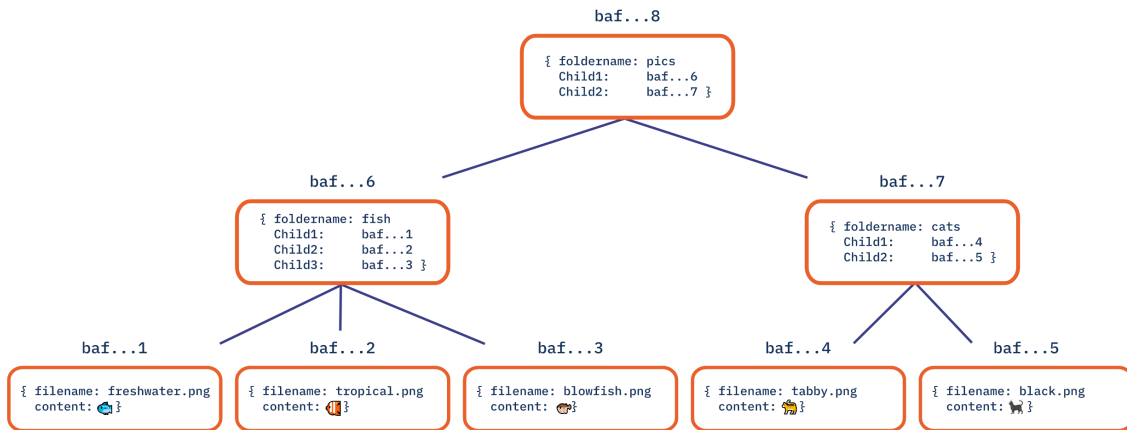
baf...8

{ foldername: pics
Child1: baf...6
Child2: baf...7 }

baf...6

{ foldername: fish
Child1: baf...1
Child2: baf...2
Child3: baf...3 }

baf...7

{ foldername: cats
Child1: baf...4
Child2: baf...5 }

baf...1

{ filename: freshwater.png
content: 🐟 }

baf...2

{ filename: tropical.png
content: 🐠 }

baf...3

{ filename: blowfish.png
content: 🐡 }

baf...4

{ filename: tabby.png
content: 🐈 }

baf...5

{ filename: black.png
content: 🐈‍⬛ }